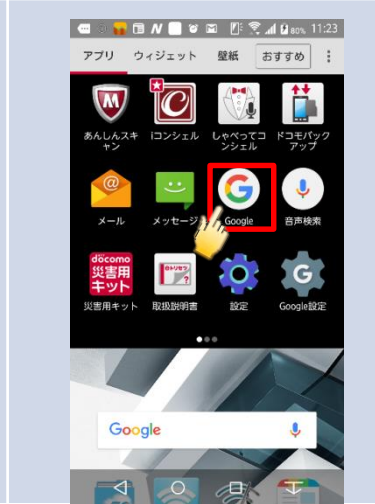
80% 11:23

アプリ ウィジェット 壁紙 おすすめ

あんしんスキャン iコンシェル しゃべってコンシェル ドコモバックアップ

メール メッセージ Google 音声検索

docomo 災害用キット

災害用キット 取扱説明書 設定 Google設定

Google